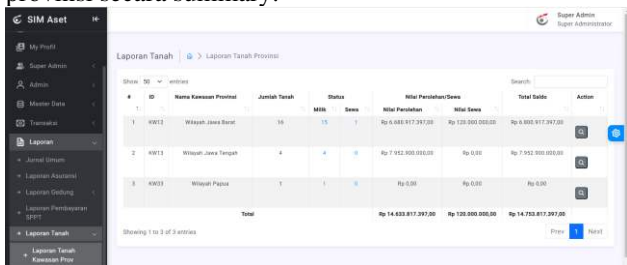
provinsi secara summary.

SIM Aset

My Profil
Super Admin
Admin
Master Data
Transaksi
Laporan
Jurnal Umum
Laporan Asuransi
Laporan Gedung
Laporan Pembayaran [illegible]
Laporan Tanah
Laporan Tanah Kawasan Prov

Super Admin
Super Administrator

Laporan Tanah > Laporan Tanah Provinsi

Show 50 entries

Search:

| # | ID | Nama Kawasan Provinsi | Jumlah Tanah | Status Milik | Status Sewa | Nilai Perolehan | Nilai Sewa | Total Saldo | Action |
|---|---|---|---|---|---|---|---|---|---|
| 1 | KW13 | Wilayah Jawa Barat | 16 | 15 | 1 | Rp 6.680.917.397,00 | Rp 120.000.000,00 | Rp 6.800.917.397,00 | |
| 2 | KW13 | Wilayah Jawa Tengah | 4 | 4 | 0 | Rp 7.952.900.000,00 | Rp 0,00 | Rp 7.952.900.000,00 | |
| 3 | KW33 | Wilayah Papua | 1 | 1 | 0 | Rp 0,00 | Rp 0,00 | Rp 0,00 | |
| | | Total | | | | Rp 14.633.817.397,00 | Rp 120.000.000,00 | Rp 14.753.817.397,00 | |

Showing 1 to 3 of 3 entries

Prev 1 Next